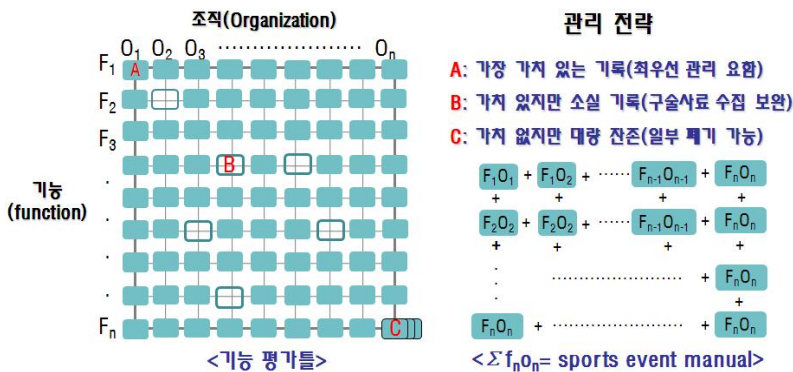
조직(Organization)

$O_1$ $O_2$ $O_3$ ………………… $O_n$

$F_1$ A

$F_2$

$F_3$ B

기능 (function)

$F_n$ C

<기능 평가틀>

관리 전략

A: 가장 가치 있는 기록(최우선 관리 요함)

B: 가치 있지만 소실 기록(구술사료 수집 보완)

C: 가치 없지만 대량 잔존(일부 폐기 가능)

$F_1O_1$ + $F_1O_2$ + …… $F_{n-1}O_{n-1}$ + $F_nO_n$

+ + + +

$F_2O_2$ + $F_2O_2$ + …… $F_{n-1}O_{n-1}$ + $F_nO_n$

+ + + +

…………………… + $F_nO_n$

+

$F_nO_n$ + …………………… + $F_nO_n$

<$\Sigma f_no_n$= sports event manual>